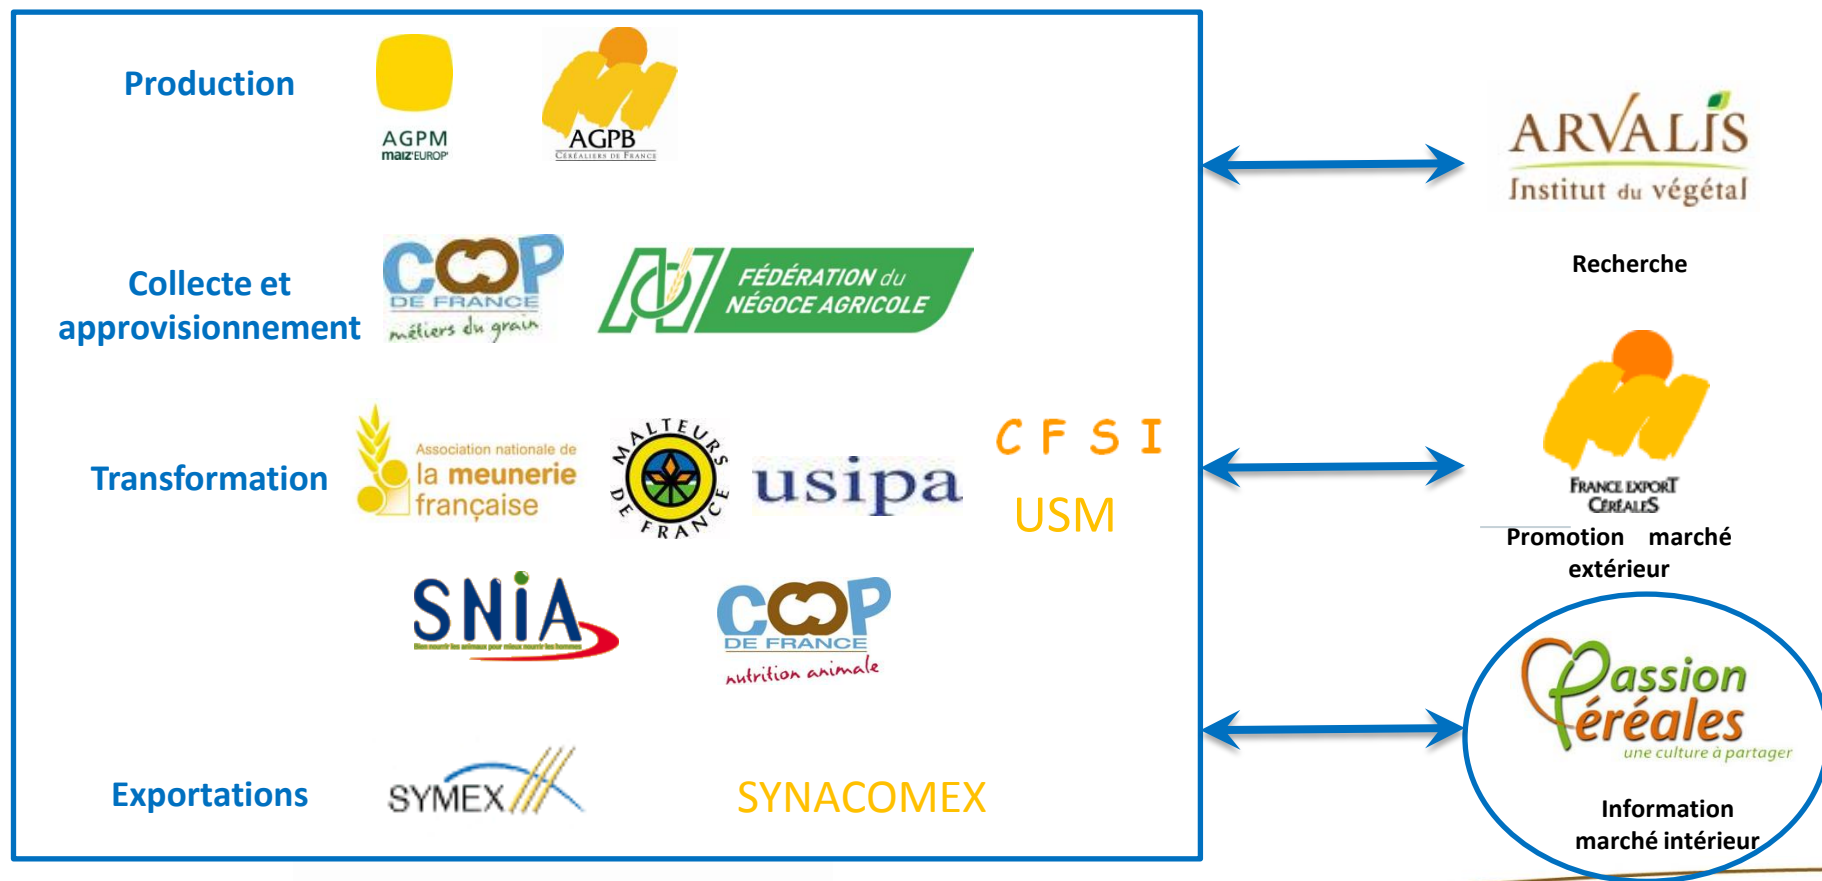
Production

AGPM maïz'EUROP

AGPB CÉRÉALIERS DE FRANCE

Collecte et approvisionnement

COOP DE FRANCE métiers du grain

FÉDÉRATION du NÉGOCE AGRICOLE

Transformation

Association nationale de la meunerie française

MALTEURS DE FRANCE

usipa

C F S I

USM

SNIA Bien nourrir les animaux pour mieux nourrir les hommes

COOP DE FRANCE nutrition animale

Exportations

SYMEX

SYNACOMEX

ARVALIS Institut du végétal

Recherche

FRANCE EXPORT CÉRÉALES

Promotion marché extérieur

Passion céréales une culture à partager

Information marché intérieur